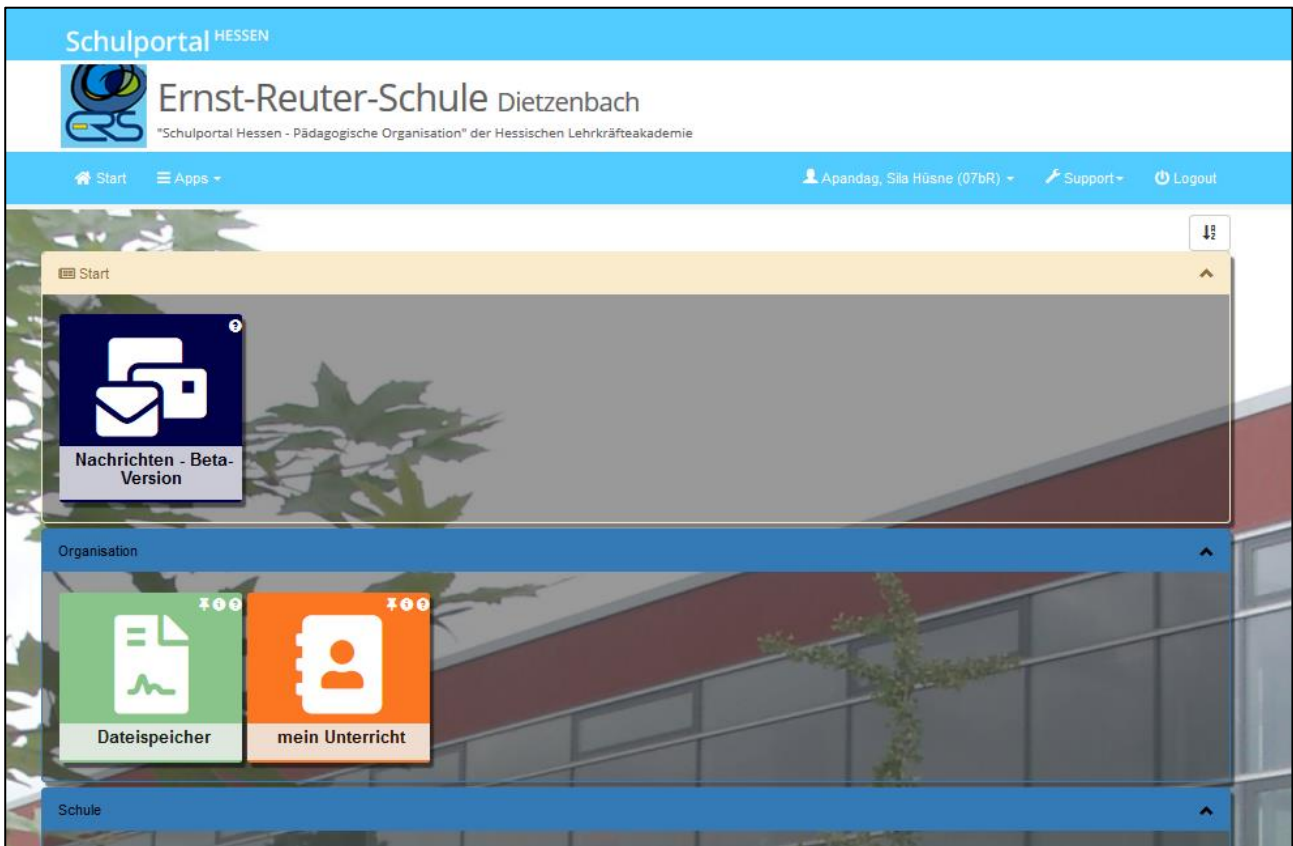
Schulportal HESSEN

Ernst-Reuter-Schule Dietzenbach

"Schulportal Hessen - Pädagogische Organisation" der Hessischen Lehrkräfteakademie

Start Apps

Apandag, Sila Hüsne (07bR) Support Logout

Start

Nachrichten - Beta-Version

Organisation

Dateispeicher

mein Unterricht

Schule